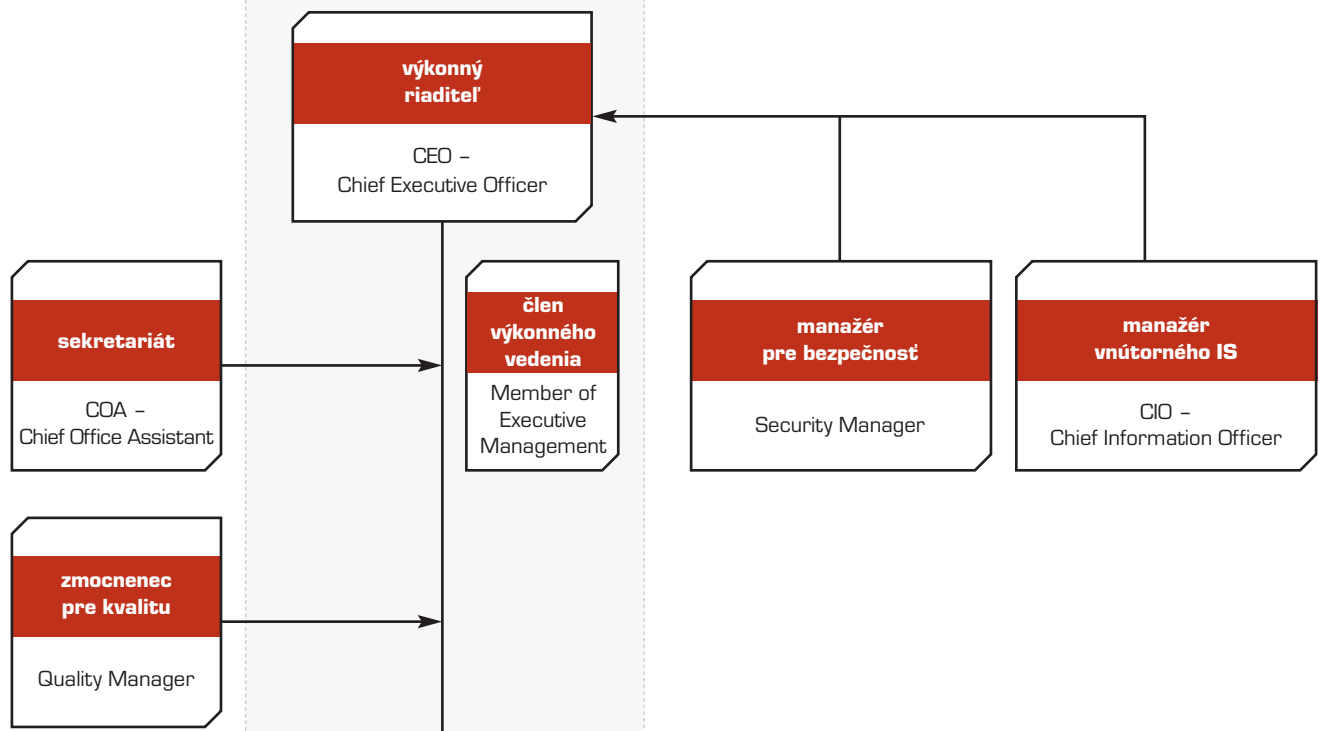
výkonný riaditeľ

CEO – Chief Executive Officer

sekretariát

COA – Chief Office Assistant

člen výkonného vedenia

Member of Executive Management

manažér pre bezpečnosť

Security Manager

manažér vnútorného IS

CIO – Chief Information Officer

zmocnenec pre kvalitu

Quality Manager